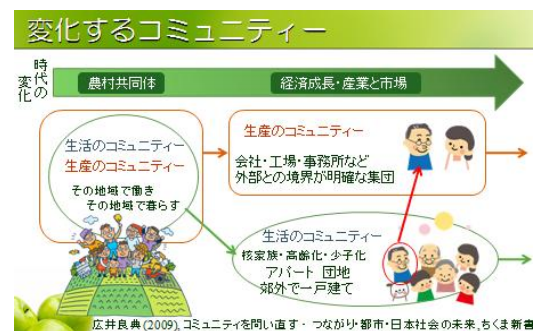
変化するコミュニティー

時代の変化

農村共同体

経済成長・産業と市場

生活のコミュニティー
生産のコミュニティー
その地域で働き
その地域で暮らす

生産のコミュニティー
会社・工場・事務所など
外部との境界が明瞭な集団

生活のコミュニティー
核家族・高齢化・少子化
アパート 団地
郊外で一戸建て

広井良典 (2009), コミュニティを問い直す ・つながり・都市・日本社会の未来, ちくま新書